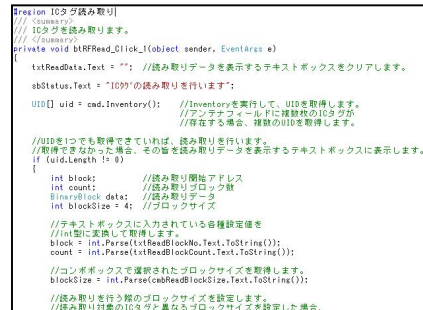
#region ICタグ読み取り
/// <summary>
/// ICタグを読み取ります。
/// </summary>
private void btRFRead_Click_1(object sender, EventArgs e)
{
    txtReadData.Text = ""; //読み取りデータを表示するテキストボックスをクリアします。

    sbStatus.Text = "ICタグの読み取りを行います";

    UID[] uid = cmd.Inventory();    //Inventoryを実行して、UIDを取得します。
                                    //アンテナフィールドに複数枚のICタグが
                                    //存在する場合、複数枚のUIDを取得します。

    //UIDを1つでも取得できていれば、読み取りを行います。
    //取得できなかった場合、その旨を読み取りデータを表示するテキストボックスに表示します。
    if (uid.Length != 0)
    {
        int block;              //読み取り開始アドレス
        int count;              //読み取りブロック数
        BinaryBlock data;       //読み取りデータ
        int blockSize = 4;      //ブロックサイズ

        //テキストボックスに入力されている各種設定値を
        //int型に変換して取得します。
        block = int.Parse(txtReadBlockNo.Text.ToString());
        count = int.Parse(txtReadBlockCount.Text.ToString());

        //コンボボックスで選択されたブロックサイズを取得します。
        blockSize = int.Parse(cmbReadBlockSize.Text.ToString());

        //読み取りを行う際のブロックサイズを設定します。
        //読み取り対象のICタグと異なるブロックサイズを設定した場合、